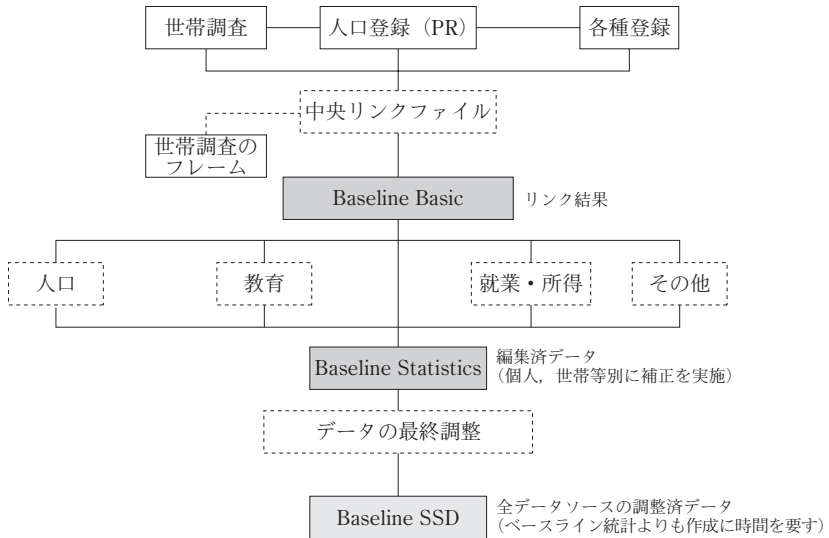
世帯調査

人口登録（PR）

各種登録

中央リンクファイル

世帯調査のフレーム

Baseline Basic

リンク結果

人口

教育

就業・所得

その他

Baseline Statistics

編集済データ
（個人，世帯等別に補正を実施）

データの最終調整

Baseline SSD

全データソースの調整済データ
（ベースライン統計よりも作成に時間を要す）